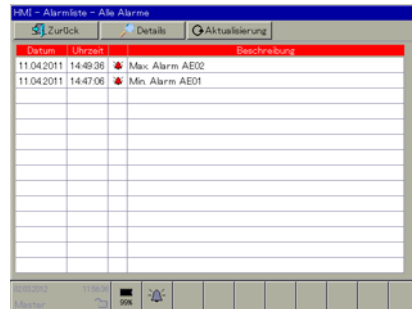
HMI - Alarmliste - Alle Alarme

Zurück | Details | Aktualisierung

| Datum | Uhrzeit | | Beschreibung |
|---|---|---|---|
| 11.04.2011 | 14:49:36 | | Max. Alarm AE02 |
| 11.04.2011 | 14:47:06 | | Min. Alarm AE01 |

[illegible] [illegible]
Master

99%